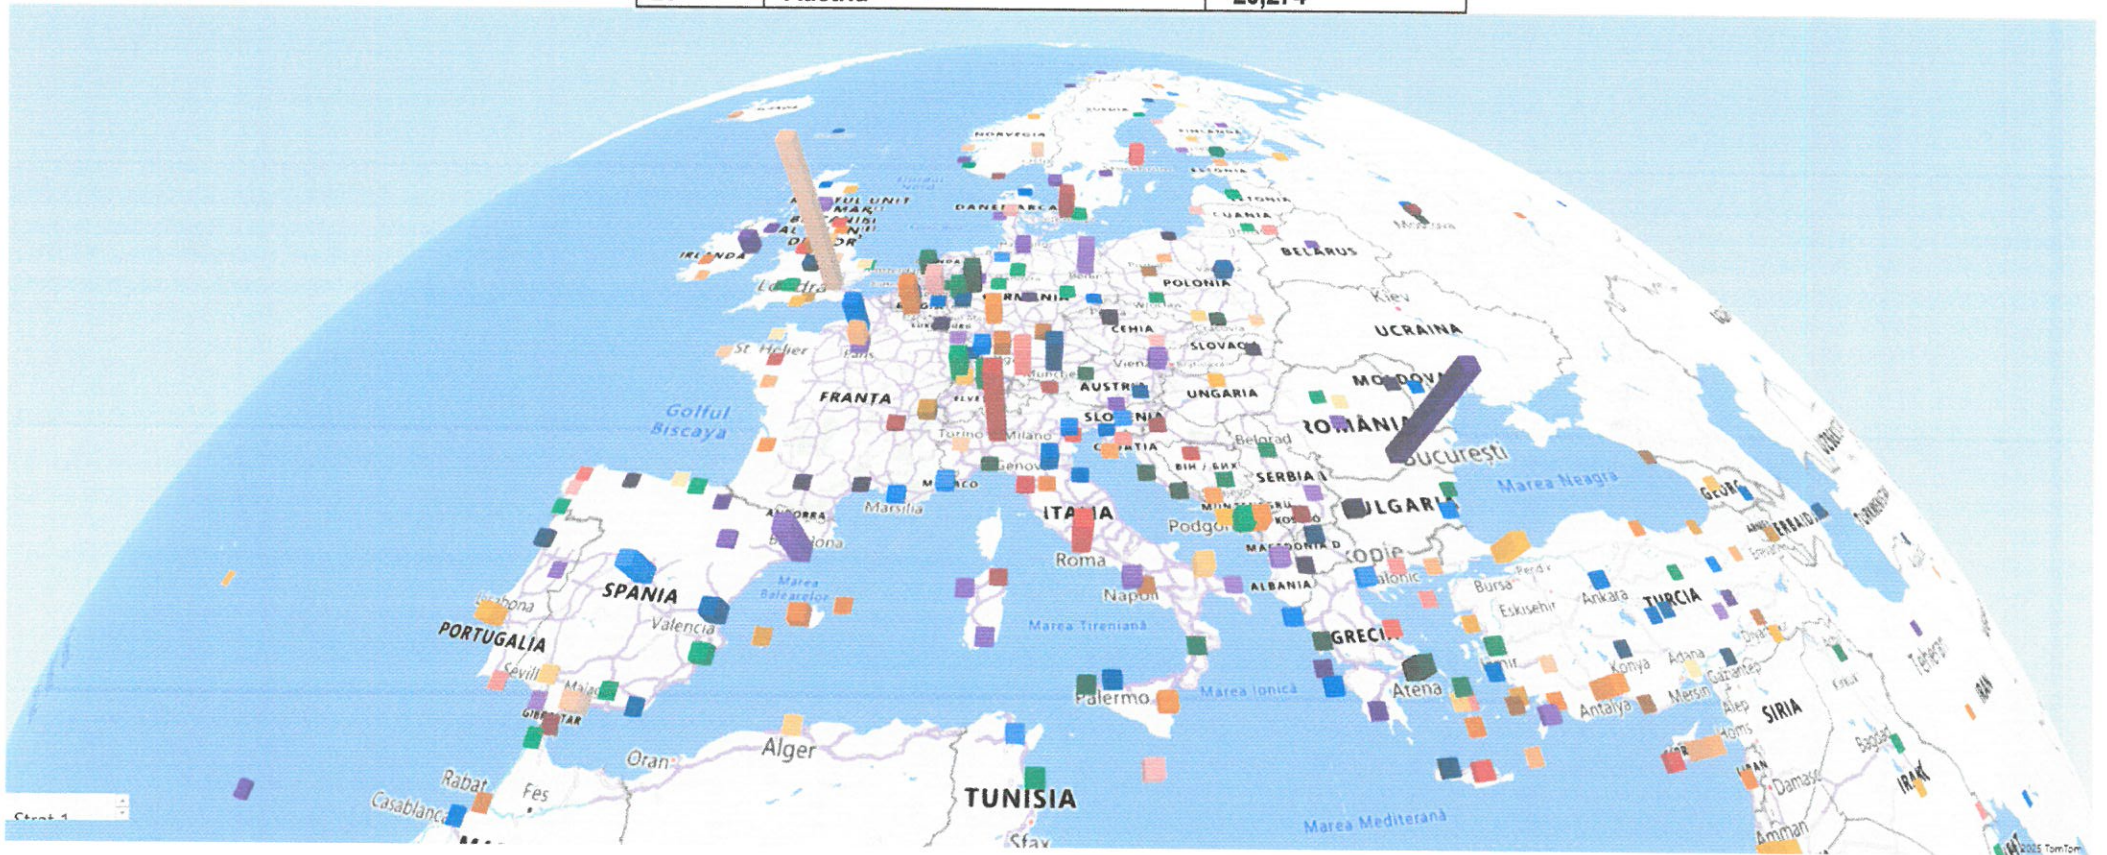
NORVEGIA
SUEDIA
FINLANDA
ESTONIA
LETONIA
LITUANIA
DANEMARCA
REGATUL UNIT AL MARII BRITANII
IRLANDA
Londra
BELARUS
POLONIA
GERMANIA
CEHIA
SLOVACIA
Kiev
UCRAINA
MOLDOVA
St Helier
Paris
FRANTA
AUSTRIA
Viena
Munchen
UNGARIA
ROMÂNIA
București
Golful Biscaya
Torino
Milano
SLOVENIA
CROATIA
Belgrad
SERBIA
BIH
BULGARIA
Marea Neagră
Genova
MONACO
Marsilia
ANDORRA
Barcelona
ITALIA
Roma
Podgorica
MUNTENEGRU
KOSOVO
MACEDONIA DE NORD
Skopje
ALBANIA
Napoli
SPANIA
Lisabona
PORTUGALIA
Valencia
Marea Balearelor
Marea Tireniană
Salonic
Bursa
Eskisehir
Ankara
TURCIA
GRECIA
Sevilla
Malaga
GIBRALTAR
Palermo
Marea Ionică
Atena
Konya
Adana
Antalya
Mersin
Gaziantep
SIRIA
Alep
Homs
Alger
Oran
Rabat
Fes
Casablanca
TUNISIA
Sfax
Marea Mediterană
Damasc
Amman
IRAK
Bagdad
Teheran
IRAN
GEORGIA
ARMENIA
AZERBAIDJAN
Strat 1
© 2025 TomTom